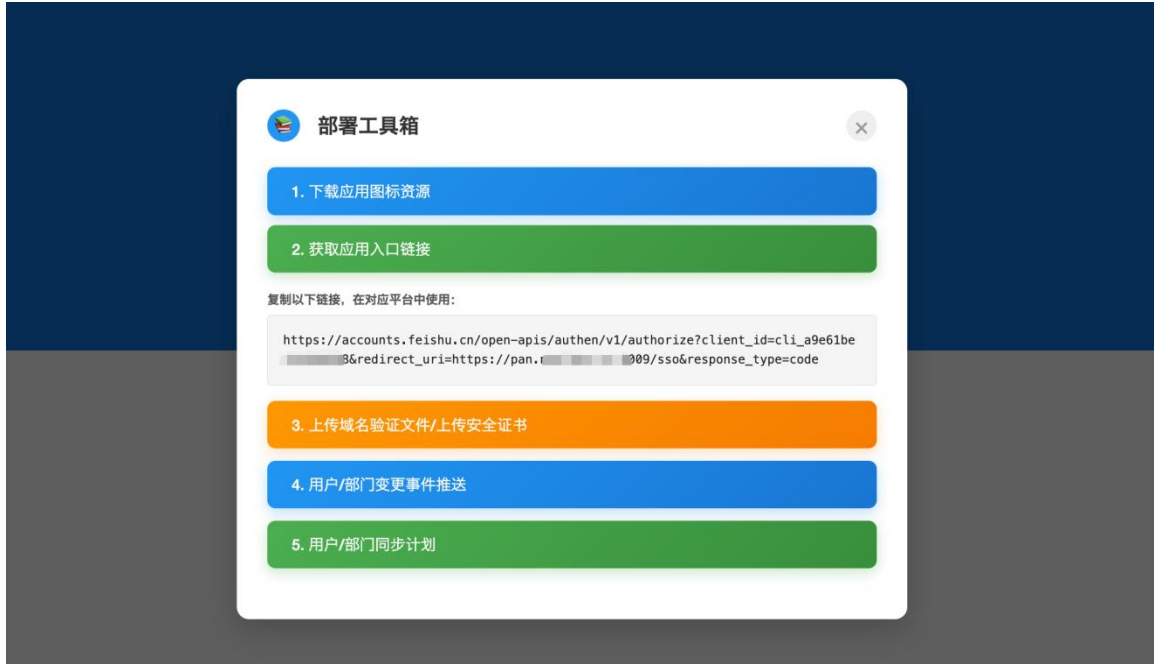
部署工具箱

×

1. 下载应用图标资源

2. 获取应用入口链接

复制以下链接，在对应平台中使用：

https://accounts.feishu.cn/open-apis/authen/v1/authorize?client_id=cli_a9e61be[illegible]8&redirect_uri=https://pan.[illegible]009/sso&response_type=code

3. 上传域名验证文件/上传安全证书

4. 用户/部门变更事件推送

5. 用户/部门同步计划